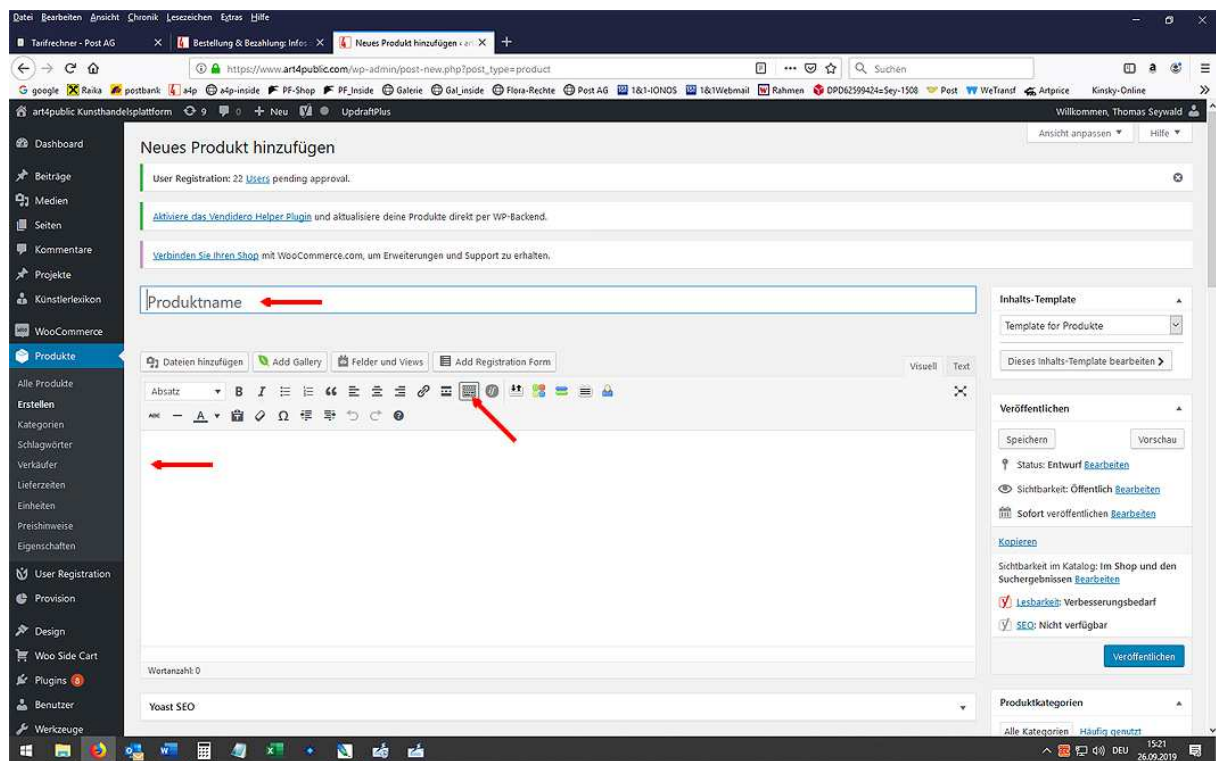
Datei Bearbeiten Ansicht Chronik Lesezeichen Extras Hilfe

Tarifrechner - Post AG | Bestellung & Bezahlung: Infos | Neues Produkt hinzufügen ‹ art

https://www.art4public.com/wp-admin/post-new.php?post_type=product

Suchen

google Raika postbank a4p a4p-inside PF-Shop PF_Inside Galerie Gal_inside Flora-Rechte Post AG 1&1-IONOS 1&1Webmail Rahmen DPD62599424=Sey-1508 Post WeTransf Artprice Kinsky-Online

art4public Kunsthandelsplattform 9 0 + Neu UpdraftPlus

Willkommen, Thomas Seywald

Ansicht anpassen ▼ Hilfe ▼

Dashboard
Beiträge
Medien
Seiten
Kommentare
Projekte
Künstlerlexikon
WooCommerce
Produkte
Alle Produkte
Erstellen
Kategorien
Schlagwörter
Verkäufer
Lieferzeiten
Einheiten
Preishinweise
Eigenschaften
User Registration
Provision
Design
Woo Side Cart
Plugins 6
Benutzer
Werkzeuge

Neues Produkt hinzufügen

User Registration: 22 Users pending approval.

Aktiviere das Vendidero Helper Plugin und aktualisiere deine Produkte direkt per WP-Backend.

Verbinden Sie Ihren Shop mit WooCommerce.com, um Erweiterungen und Support zu erhalten.

Produktname

Dateien hinzufügen | Add Gallery | Felder und Views | Add Registration Form

Visuell | Text

Absatz

Wortanzahl: 0

Yoast SEO

Inhalts-Template

Template for Produkte

Dieses Inhalts-Template bearbeiten >

Veröffentlichen

Speichern | Vorschau

Status: Entwurf Bearbeiten

Sichtbarkeit: Öffentlich Bearbeiten

Sofort veröffentlichen Bearbeiten

Kopieren

Sichtbarkeit im Katalog: Im Shop und den Suchergebnissen Bearbeiten

Lesbarkeit: Verbesserungsbedarf

SEO: Nicht verfügbar

Veröffentlichen

Produktkategorien

Alle Kategorien | Häufig genutzt

DEU 15:21 26.09.2019